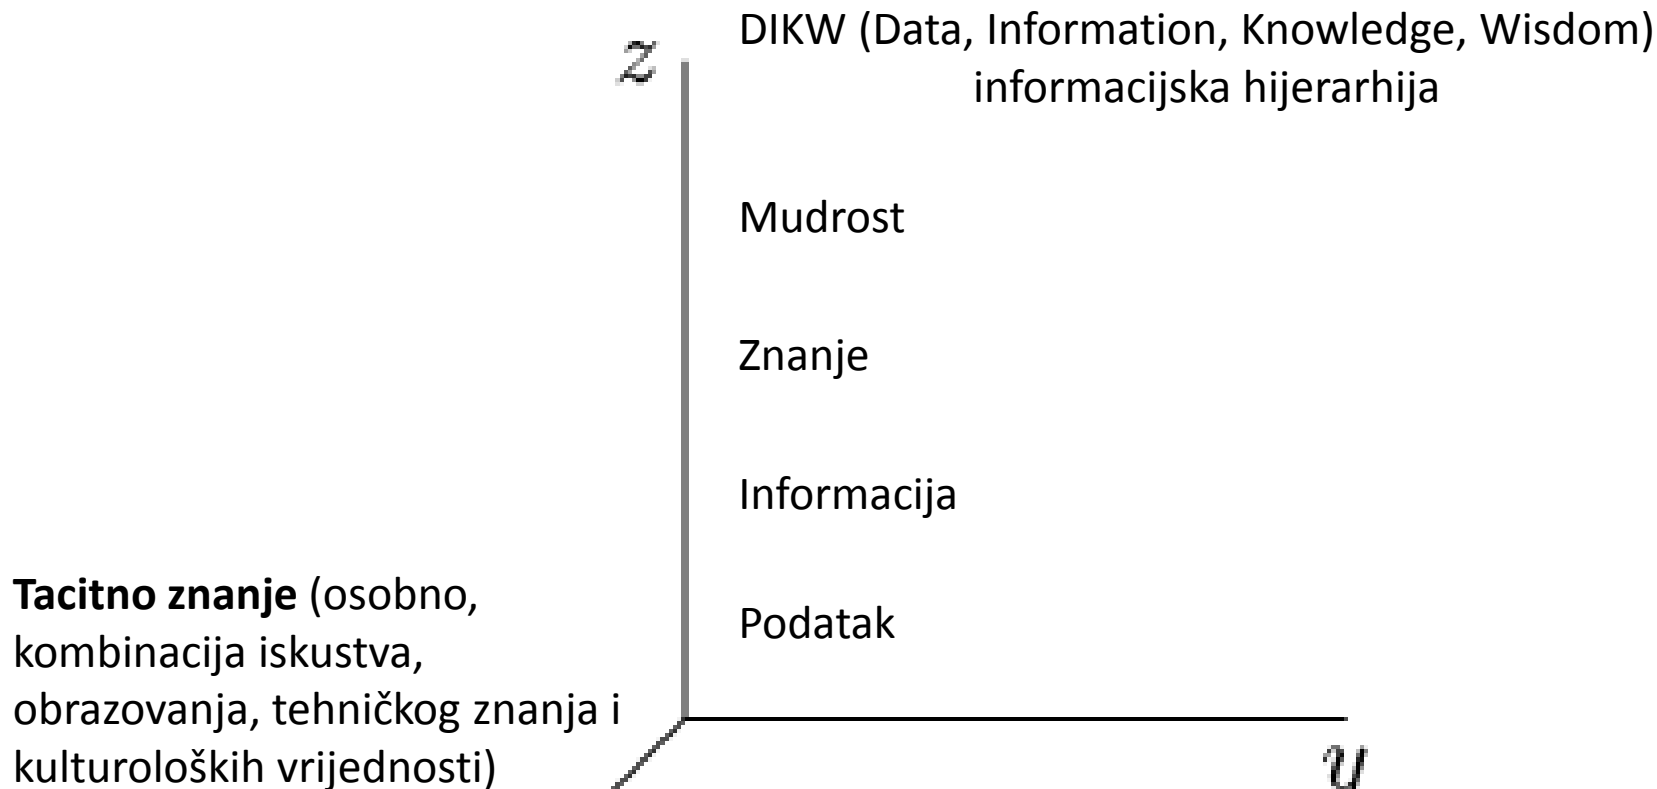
$z$

DIKW (Data, Information, Knowledge, Wisdom) informacijska hijerarhija

Mudrost

Znanje

Informacija

Podatak

**Tacitno znanje** (osobno, kombinacija iskustva, obrazovanja, tehničkog znanja i kulturoloških vrijednosti)

$u$